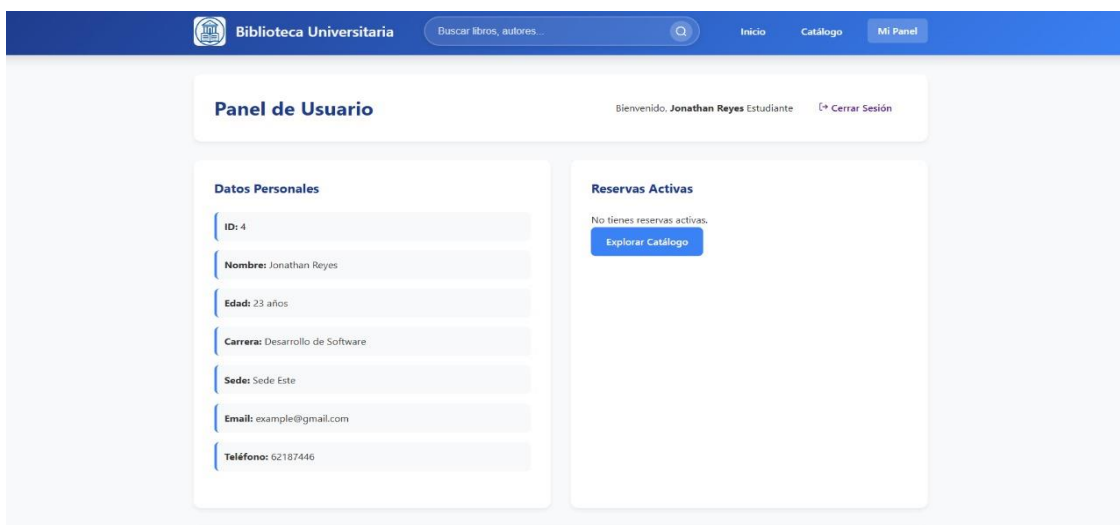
Biblioteca Universitaria

Buscar libros, autores...

Inicio Catálogo Mi Panel

Panel de Usuario

Bienvenido, **Jonathan Reyes** Estudiante

Cerrar Sesión

Datos Personales

**ID:** 4

**Nombre:** Jonathan Reyes

**Edad:** 23 años

**Carrera:** Desarrollo de Software

**Sede:** Sede Este

**Email:** example@gmail.com

**Teléfono:** 62187446

Reservas Activas

No tienes reservas activas.

Explorar Catálogo